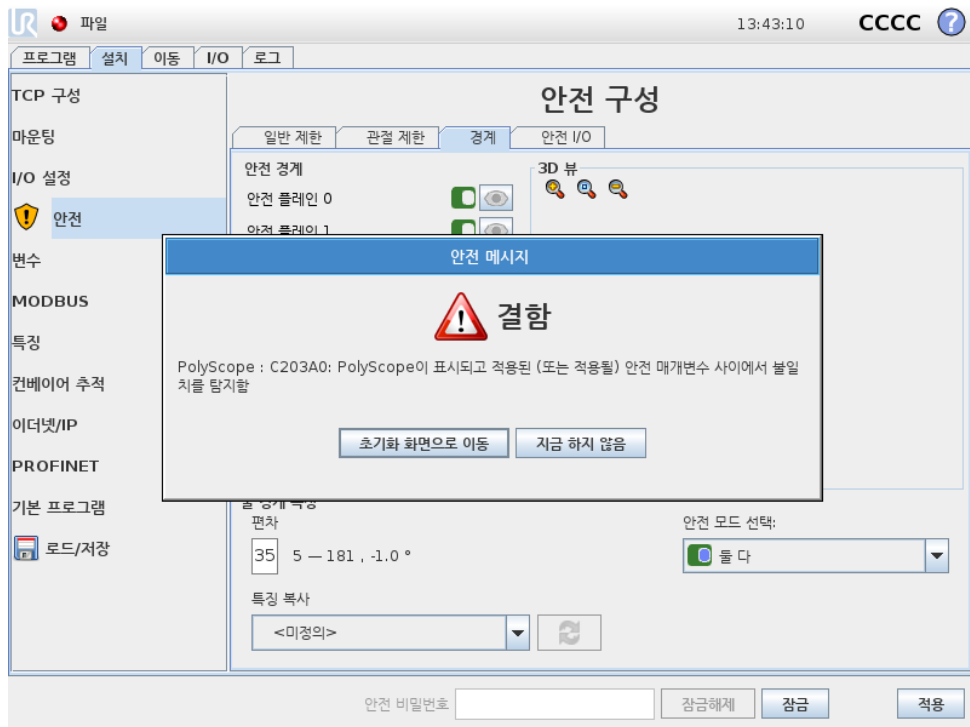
파일

13:43:10 CCCC

프로그램 설치 이동 I/O 로그

TCP 구성
마운팅
I/O 설정
안전
변수
MODBUS
특징
컨베이어 추적
이더넷/IP
PROFINET
기본 프로그램
로드/저장

안전 구성

일반 제한 관절 제한 경계 안전 I/O

안전 경계
안전 플레인 0
안전 플레인 1

3D 뷰

안전 메시지

결함

PolyScope : C203A0: PolyScope이 표시되고 적용된 (또는 적용될) 안전 매개변수 사이에서 불일치를 탐지함

초기화 화면으로 이동 지금 하지 않음

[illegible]
편차
35 5 — 181 , -1.0 °

안전 모드 선택:
둘 다

특징 복사
<미정의>

안전 비밀번호 잠금해제 잠금 적용